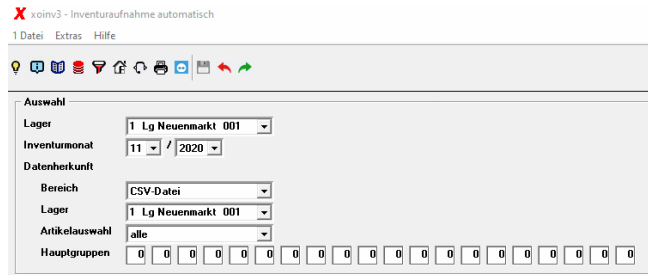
xoinv3 - Inventuraufnahme automatisch

1 Datei Extras Hilfe

Auswahl

Lager 1 Lg Neuenmarkt 001

Inventurmonat 11 / 2020

Datenherkunft

Bereich CSV-Datei

Lager 1 Lg Neuenmarkt 001

Artikelauswahl alle

Hauptgruppen 0 0 0 0 0 0 0 0 0 0 0 0 0 0 0 0 0 0 0 0